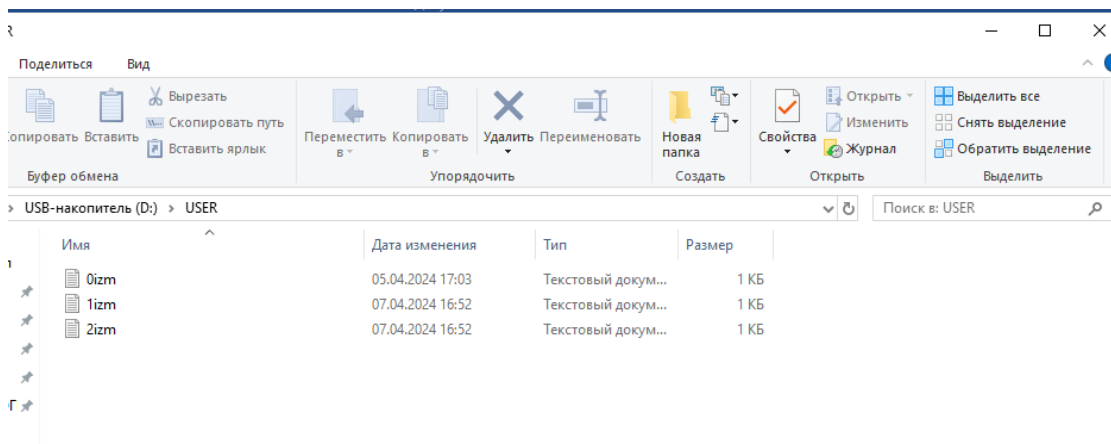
R

Поделиться Вид

опировать Вставить
Вырезать
Скопировать путь
Вставить ярлык
Буфер обмена

Переместить в
Копировать в
Удалить
Переименовать
Упорядочить

Новая папка
Создать

Свойства
Открыть
Изменить
Журнал
Открыть

Выделить все
Снять выделение
Обратить выделение
Выделить

> USB-накопитель (D:) > USER

Поиск в: USER

| Имя | Дата изменения | Тип | Размер |
|---|---|---|---|
| 0izm | 05.04.2024 17:03 | Текстовый докум... | 1 КБ |
| 1izm | 07.04.2024 16:52 | Текстовый докум... | 1 КБ |
| 2izm | 07.04.2024 16:52 | Текстовый докум... | 1 КБ |